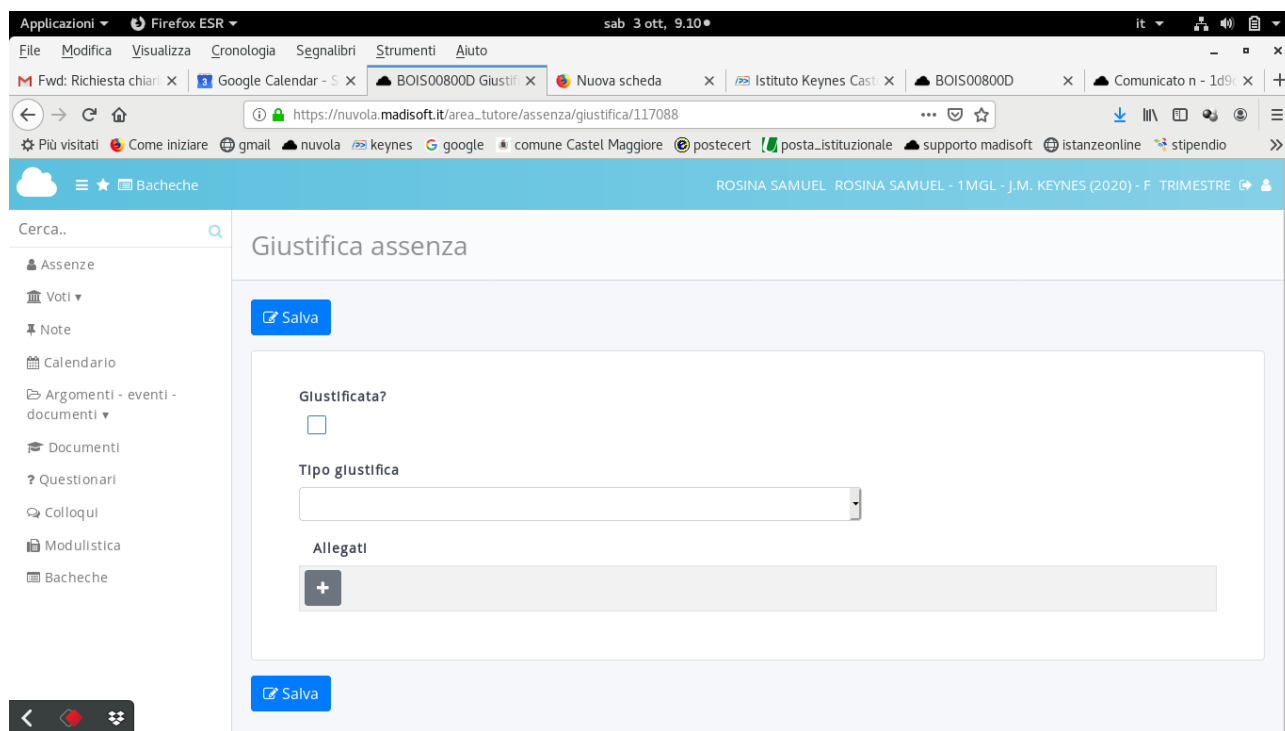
Applicazioni ▾ Firefox ESR ▾ sab 3 ott, 9.10 ● it ▾

File Modifica Visualizza Cronologia Segnalibri Strumenti Aiuto

Fwd: Richiesta chiari × | Google Calendar - S × | BOIS00800D Giustif × | Nuova scheda × | Istituto Keynes Cast × | BOIS00800D × | Comunicato n - 1d9 × | +

https://nuvola.madisoft.it/area_tutore/assenza/giustifica/117088

Più visitati Come iniziare gmail nuvola keynes google comune Castel Maggiore postecert posta_istituzionale supporto madisoft istanzeonline stipendio

Bacheche

ROSINA SAMUEL ROSINA SAMUEL - 1MGL - J.M. KEYNES (2020) - F TRIMESTRE

Cerca..

Assenze

Voti ▾

Note

Calendario

Argomenti - eventi - documenti ▾

Documenti

? Questionari

Colloqui

Modulistica

Bacheche

Giustifica assenza

Salva

Giustificata?

Tipo giustifica

Allegati

+

Salva